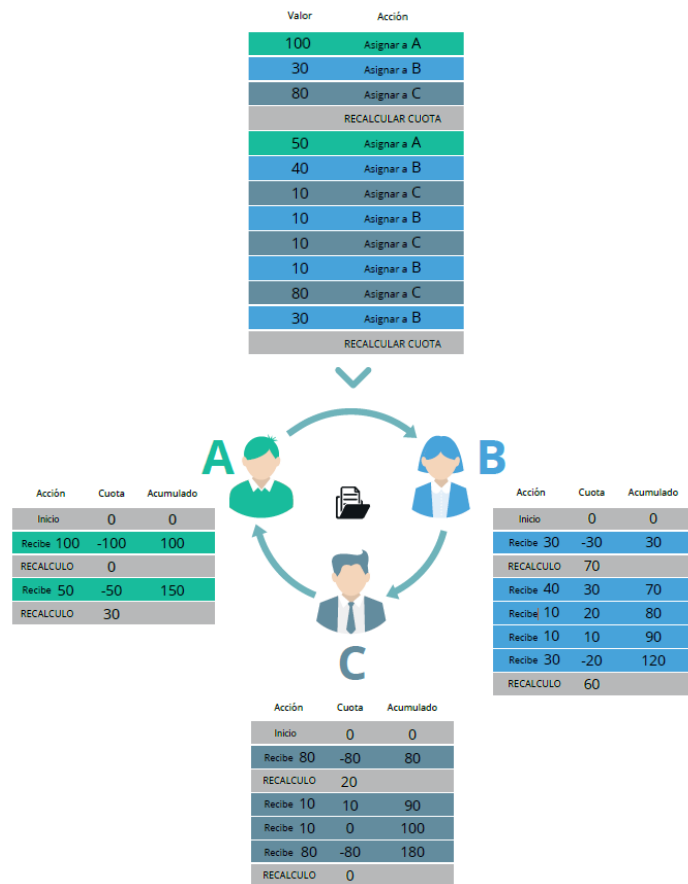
| Valor | Acción |
|---|---|
| 100 | Asignar a A |
| 30 | Asignar a B |
| 80 | Asignar a C |
| | RECALCULAR CUOTA |
| 50 | Asignar a A |
| 40 | Asignar a B |
| 10 | Asignar a C |
| 10 | Asignar a B |
| 10 | Asignar a C |
| 10 | Asignar a B |
| 80 | Asignar a C |
| 30 | Asignar a B |
| | RECALCULAR CUOTA |

A

B

| Acción | Cuota | Acumulado |
|---|---|---|
| Inicio | 0 | 0 |
| Recibe 100 | -100 | 100 |
| RECALCULO | 0 | |
| Recibe 50 | -50 | 150 |
| RECALCULO | 30 | |

| Acción | Cuota | Acumulado |
|---|---|---|
| Inicio | 0 | 0 |
| Recibe 30 | -30 | 30 |
| RECALCULO | 70 | |
| Recibe 40 | 30 | 70 |
| Recibe 10 | 20 | 80 |
| Recibe 10 | 10 | 90 |
| Recibe 30 | -20 | 120 |
| RECALCULO | 60 | |

C

| Acción | Cuota | Acumulado |
|---|---|---|
| Inicio | 0 | 0 |
| Recibe 80 | -80 | 80 |
| RECALCULO | 20 | |
| Recibe 10 | 10 | 90 |
| Recibe 10 | 0 | 100 |
| Recibe 80 | -80 | 180 |
| RECALCULO | 0 | |